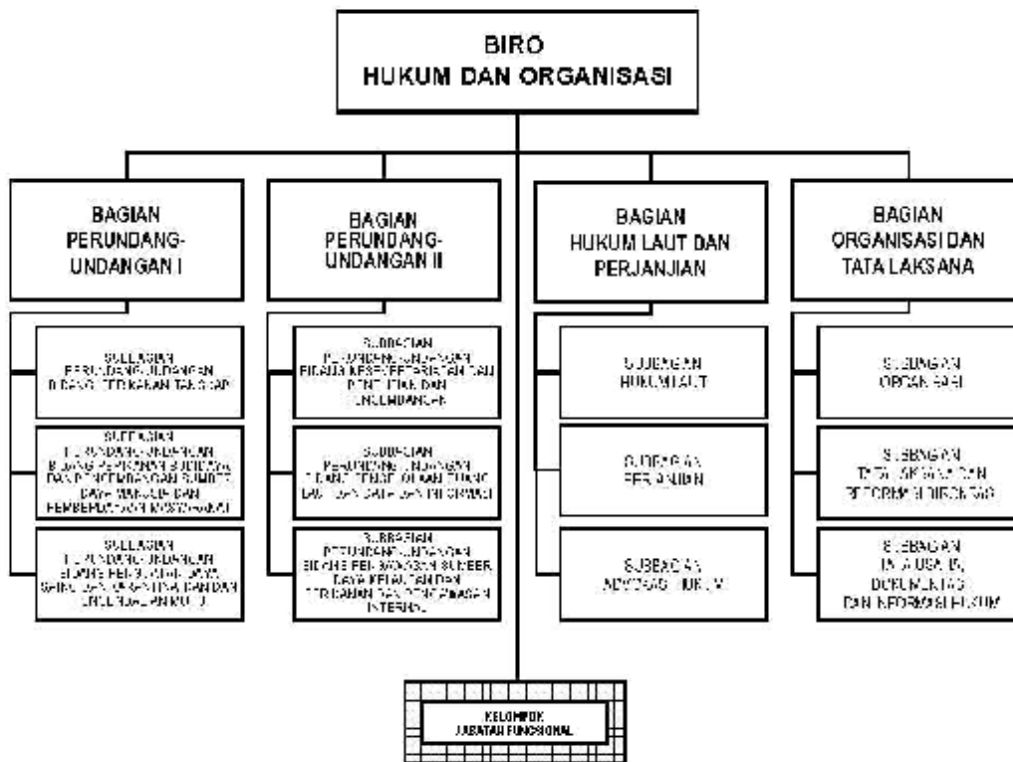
BIRO
HUKUM DAN ORGANISASI

BAGIAN
PERUNDANG-
UNDANGAN I

SUBBAGIAN
PERUNDANG-UNDANGAN
BIDANG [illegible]

SUBBAGIAN
PERUNDANG-UNDANGAN
BIDANG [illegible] DAN PENGEMBANGAN SUMBER DAYA MANUSIA DAN PEMBERDAYAAN MASYARAKAT

SUBBAGIAN
PERUNDANG-UNDANGAN
BIDANG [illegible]

BAGIAN
PERUNDANG-
UNDANGAN II

SUBBAGIAN
PERUNDANG-UNDANGAN
BIDANG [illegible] DAN PENELITIAN DAN PENGEMBANGAN

SUBBAGIAN
PERUNDANG-UNDANGAN
BIDANG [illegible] DAN DATA DAN INFORMASI

SUBBAGIAN
PERUNDANG-UNDANGAN
BIDANG PENGAWASAN SUMBER DAYA KELAUTAN DAN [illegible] DAN PENGAWASAN INTERNAL

BAGIAN
HUKUM LAUT DAN
PERJANJIAN

SUBBAGIAN
HUKUM LAUT

SUBBAGIAN
PERJANJIAN

SUBBAGIAN
ADVOKASI HUKUM

BAGIAN
ORGANISASI DAN
TATA LAKSANA

SUBBAGIAN
ORGANISASI

SUBBAGIAN
TATA LAKSANA DAN
REFORMASI BIROKRASI

SUBBAGIAN
TATA USAHA,
DOKUMENTASI
DAN INFORMASI HUKUM

KELOMPOK
JABATAN FUNGSIONAL